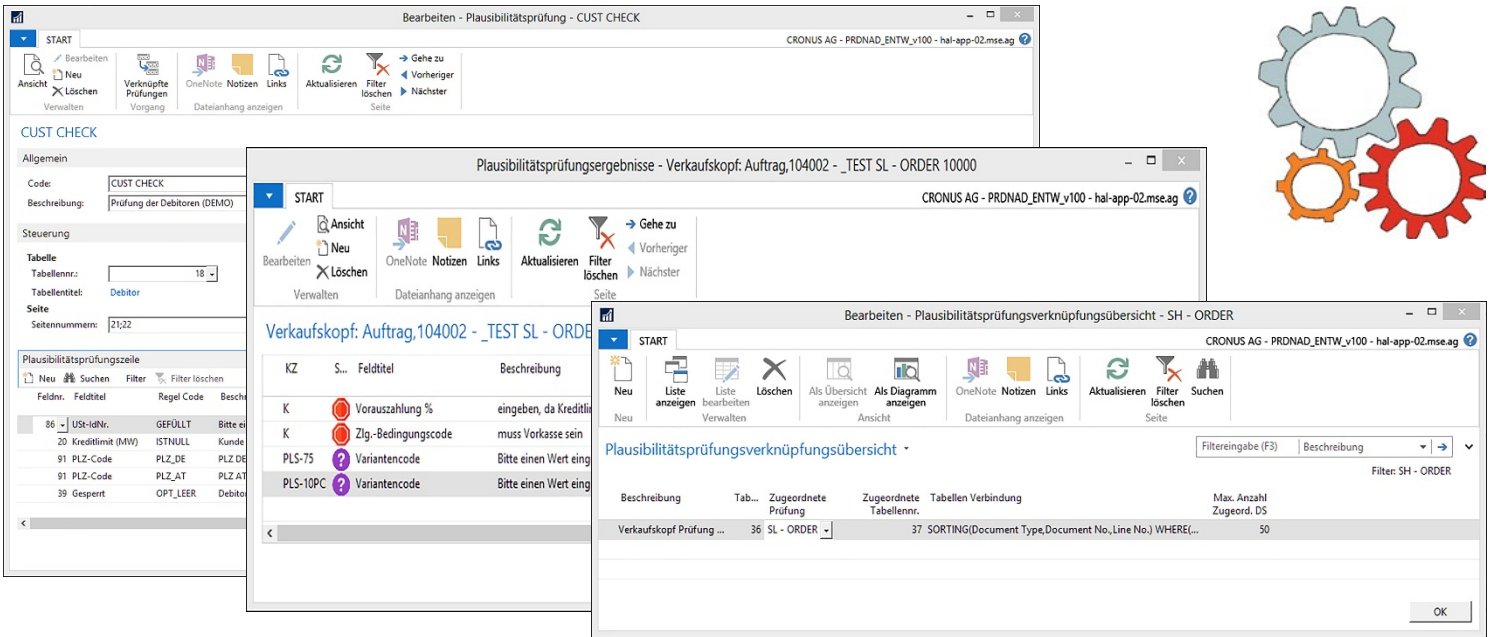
Bearbeiten - Plausibilitätsprüfung - CUST CHECK

START

CRONUS AG - PRDNAD_ENTW_v100 - hal-app-02.mse.ag

Ansicht
Bearbeiten
Neu
Löschen
Verwalten
Verknüpfte Prüfungen
Vorgang
OneNote
Notizen
Links
Dateianhang anzeigen
Aktualisieren
Filter löschen
Gehe zu
Vorheriger
Nächster
Seite

CUST CHECK

Allgemein
Code: CUST CHECK
Beschreibung: Prüfung der Debitoren (DEMO)

Steuerung
Tabelle
Tabellennr.: 18
Tabellentitel: Debitor
Seite
Seitennummern: 21;22

Plausibilitätsprüfungszeile
Neu Suchen Filter Filter löschen

| Feldnr. | Feldtitel | Regel Code | Besch |
|---|---|---|---|
| 86 | USt-IdNr. | GEFÜLLT | Bitte ei |
| 20 | Kreditlimit (MW) | ISTNULL | Kunde |
| 91 | PLZ-Code | PLZ_DE | PLZ DE |
| 91 | PLZ-Code | PLZ_AT | PLZ AT |
| 39 | Gesperrt | OPT_LEER | Debitor |

Plausibilitätsprüfungsergebnisse - Verkaufskopf: Auftrag,104002 - _TEST SL - ORDER 10000

START

CRONUS AG - PRDNAD_ENTW_v100 - hal-app-02.mse.ag

Bearbeiten
Ansicht
Neu
Löschen
Verwalten
OneNote
Notizen
Links
Dateianhang anzeigen
Aktualisieren
Filter löschen
Gehe zu
Vorheriger
Nächster
Seite

Verkaufskopf: Auftrag,104002 - _TEST SL - ORDE

| KZ | S... | Feldtitel | Beschreibung |
|---|---|---|---|
| K | | Vorauszahlung % | eingeben, da Kreditli |
| K | | Zlg.-Bedingungscode | muss Vorkasse sein |
| PLS-75 | | Variantencode | Bitte einen Wert eing |
| PLS-10PC | | Variantencode | Bitte einen Wert eing |

Bearbeiten - Plausibilitätsprüfungsverknüpfungsübersicht - SH - ORDER

START

CRONUS AG - PRDNAD_ENTW_v100 - hal-app-02.mse.ag

Neu
Neu
Liste anzeigen
Liste bearbeiten
Löschen
Verwalten
Als Übersicht anzeigen
Als Diagramm anzeigen
Ansicht
OneNote
Notizen
Links
Dateianhang anzeigen
Aktualisieren
Filter löschen
Suchen
Seite

Plausibilitätsprüfungsverknüpfungsübersicht

Filtereingabe (F3) Beschreibung

Filter: SH - ORDER

| Beschreibung | Tab... | Zugeordnete Prüfung | Zugeordnete Tabellennr. | Tabellen Verbindung | Max. Anzahl Zugeord. DS |
|---|---|---|---|---|---|
| Verkaufskopf Prüfung ... | 36 | SL - ORDER | 37 | SORTING(Document Type,Document No.,Line No.) WHERE(... | 50 |

OK